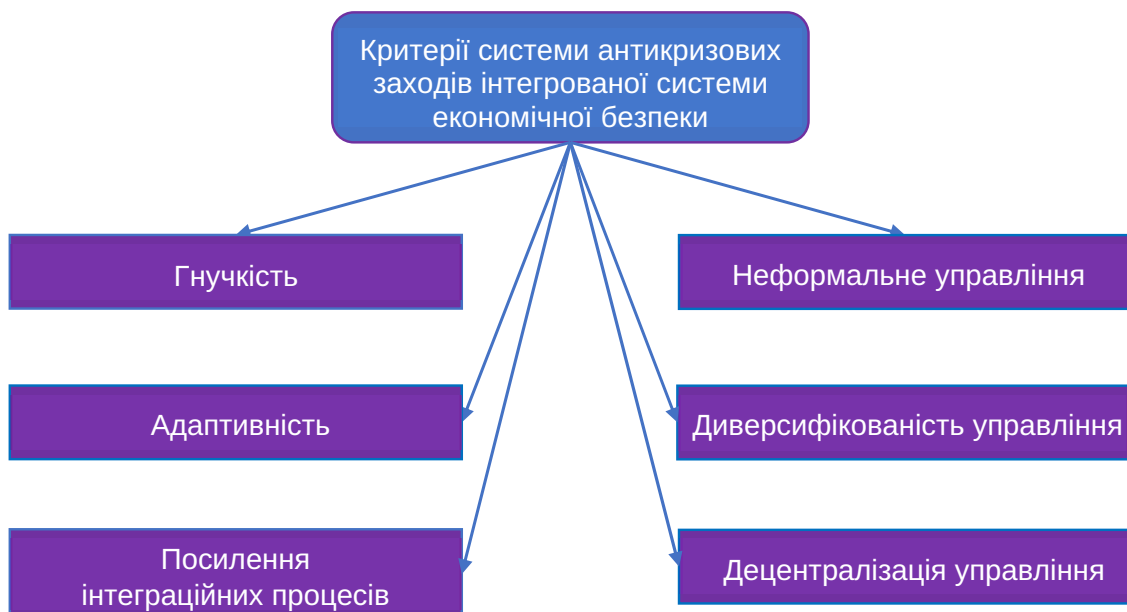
Критерії системи антикризових заходів інтегрованої системи економічної безпеки

Гнучкість

Неформальне управління

Адаптивність

Диверсифікованість управління

Посилення інтеграційних процесів

Децентралізація управління